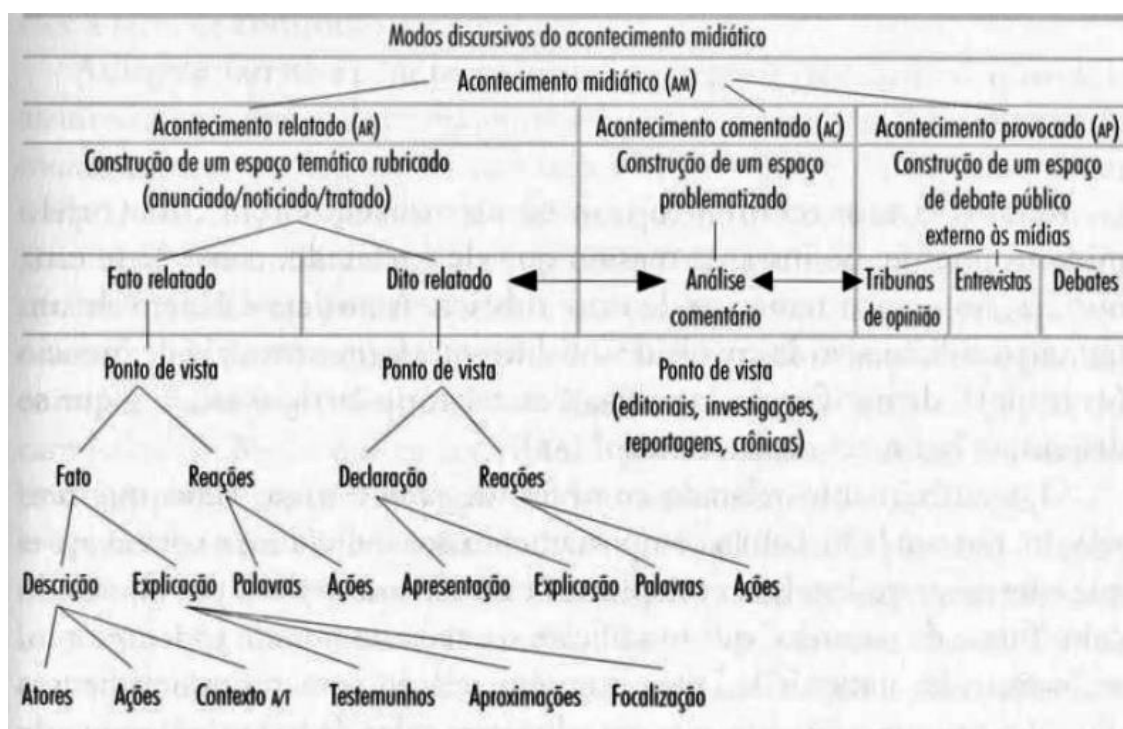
Modos discursivos do acontecimento midiático

Acontecimento midiático (AM)

Acontecimento relatado (AR)
Construção de um espaço temático rubricado (anunciado/noticiado/tratado)

Acontecimento comentado (AC)
Construção de um espaço problematizado

Acontecimento provocado (AP)
Construção de um espaço de debate público externo às mídias

Fato relatado
Dito relatado
Análise comentário
Tribunas de opinião
Entrevistas
Debates

Ponto de vista
Ponto de vista
Ponto de vista (editoriais, investigações, reportagens, crônicas)

Fato
Reações
Declaração
Reações

Descrição
Explicação
Palavras
Ações
Apresentação
Explicação
Palavras
Ações

Atores
Ações
Contexto A/T
Testemunhos
Aproximações
Focalização